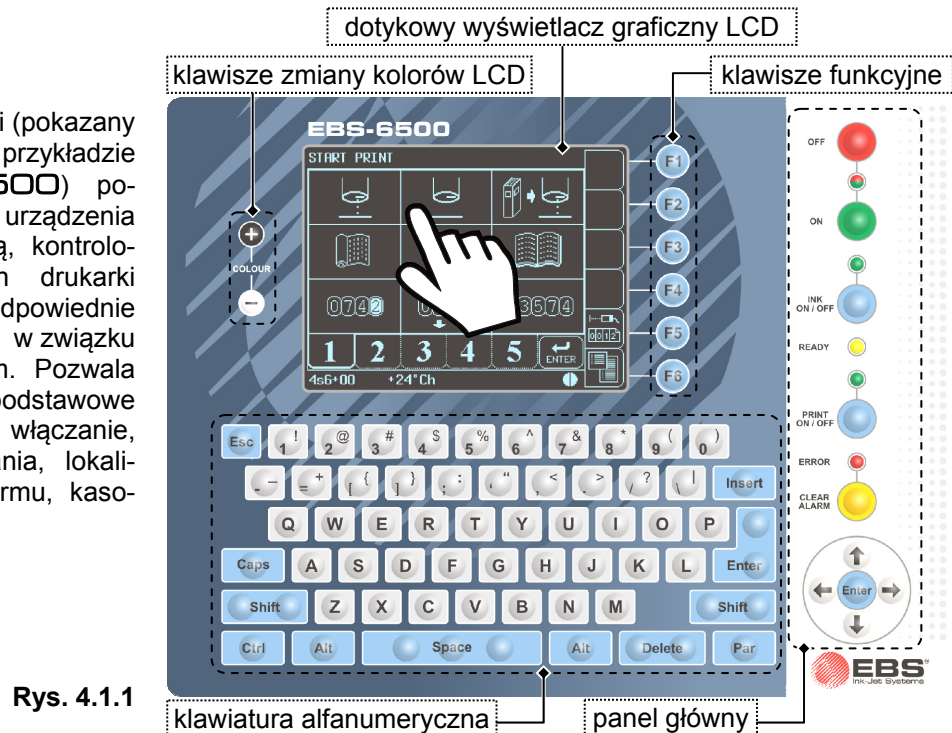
i (pokazany przykładzie 500) po- urządzenia ą, kontrolo- n drukarki dpowiednie w związku n. Pozwala podstawowe włączanie, ania, lokali- rmu, kaso-

dotykowy wyświetlacz graficzny LCD

klawisze zmiany kolorów LCD

klawisze funkcyjne

EBS-6500

START PRINT

COLOUR

0742

3574

1 2 3 4 5 ENTER

4s6+00 +24°Ch

F1
F2
F3
F4
F5
F6

OFF
ON
INK ON / OFF
READY
PRINT ON / OFF
ERROR
CLEAR ALARM
Enter

Esc 1 ! 2 @ 3 # 4 $ 5 % 6 ^ 7 & 8 * 9 ( 0 )
- _ = + [ { ] } ; : ' " , < . > / ? \ | Insert
Q W E R T Y U I O P
Caps A S D F G H J K L Enter
Shift Z X C V B N M Shift
Ctrl Alt Space Alt Delete Par

EBS Ink-Jet Systems

Rys. 4.1.1

klawiatura alfanumeryczna

panel główny